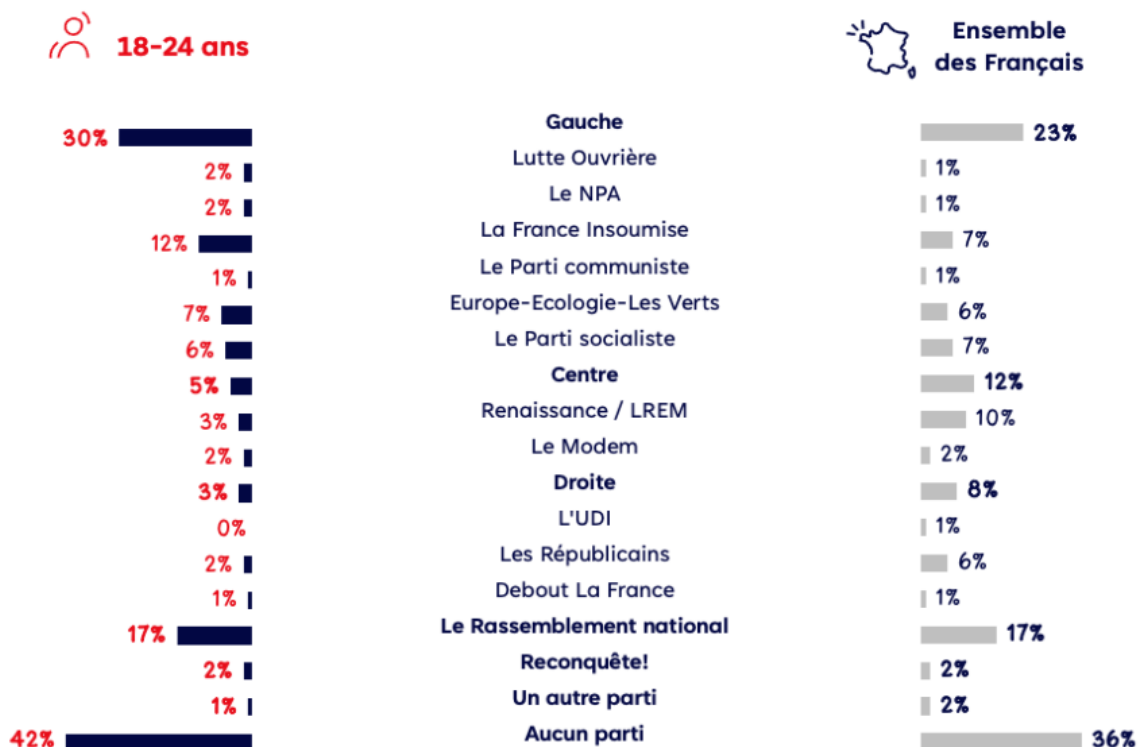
18-24 ans

Ensemble des Français

| 18-24 ans | | Ensemble des Français |
|---|---|---|
| 30% | Gauche | 23% |
| 2% | Lutte Ouvrière | 1% |
| 2% | Le NPA | 1% |
| 12% | La France Insoumise | 7% |
| 1% | Le Parti communiste | 1% |
| 7% | Europe-Ecologie-Les Verts | 6% |
| 6% | Le Parti socialiste | 7% |
| 5% | Centre | 12% |
| 3% | Renaissance / LREM | 10% |
| 2% | Le Modem | 2% |
| 3% | Droite | 8% |
| 0% | L'UDI | 1% |
| 2% | Les Républicains | 6% |
| 1% | Debout La France | 1% |
| 17% | Le Rassemblement national | 17% |
| 2% | Reconquête! | 2% |
| 1% | Un autre parti | 2% |
| 42% | Aucun parti | 36% |